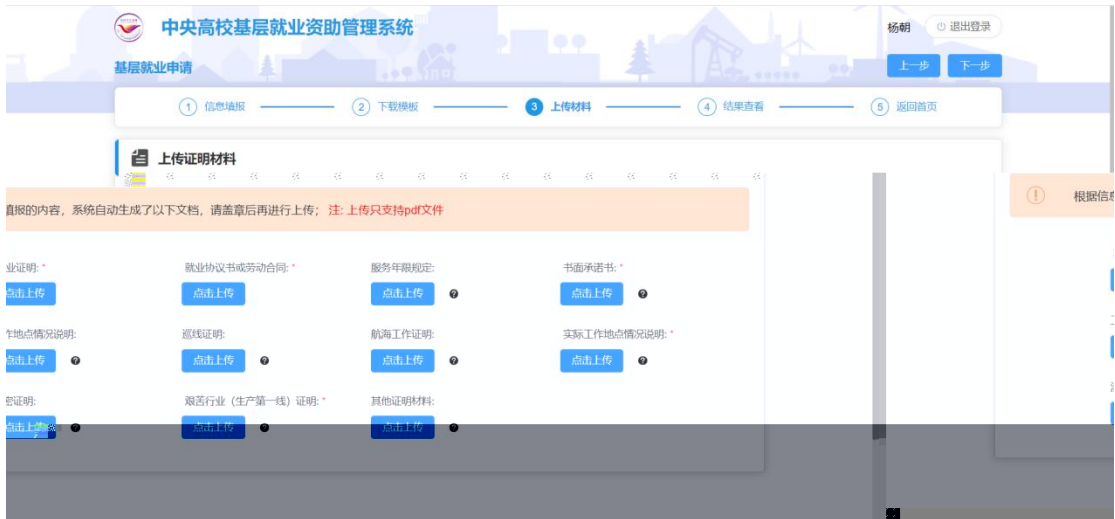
中央高校基层就业资助管理系统

杨朝 退出登录

基层就业申请

上一步 下一步

1 信息填报 2 下载模板 3 上传材料 4 结果查看 5 返回首页

上传证明材料

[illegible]报的内容，系统自动生成了以下文档，请盖章后再进行上传；注：上传只支持pdf文件

根据信息

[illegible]业证明: * 点击上传

就业协议书或劳动合同: * 点击上传

服务年限规定: 点击上传

书面承诺书: * 点击上传

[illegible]作地点情况说明: 点击上传

巡线证明: 点击上传

航海工作证明: 点击上传

实际工作地点情况说明: * 点击上传

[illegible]密证明: 点击上传

艰苦行业（生产第一线）证明: * 点击上传

其他证明材料: 点击上传